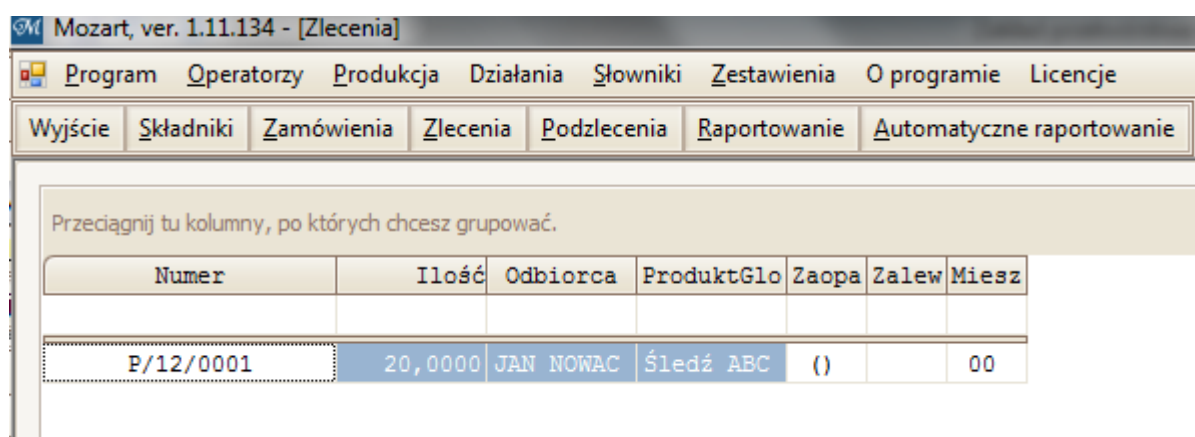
Mozart, ver. 1.11.134 - [Zlecenia]

Program Operatorzy Produkcja Działania Słowniki Zestawienia O programie Licencje

Wyjście Składniki Zamówienia Zlecenia Podzlecenia Raportowanie Automatyczne raportowanie

Przeciągnij tu kolumny, po których chcesz grupować.

| Numer | Ilość | Odbiorca | ProduktGlo | Zaopa | Zalew | Miesz |
|---|---|---|---|---|---|---|
| | | | | | | |
| P/12/0001 | 20,0000 | JAN NOWAC | Śledź ABC | () | | 00 |